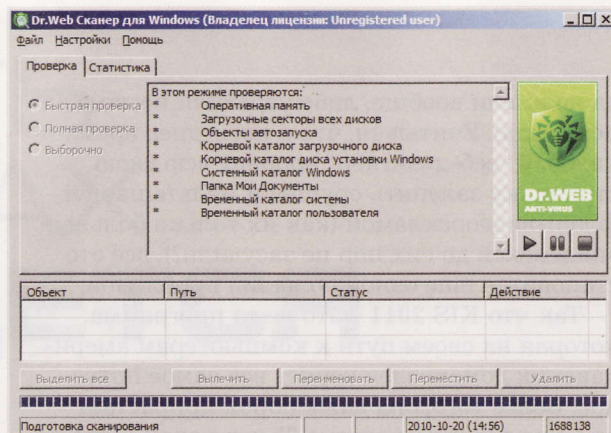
Dr.Web Сканер для Windows (Владелец лицензии: Unregistered user)

Файл Настройки Помощь

Проверка | Статистика

Быстрая проверка
Полная проверка
Выборочно

В этом режиме проверяются:
* Оперативная память
* Загрузочные секторы всех дисков
* Объекты автозапуска
* Корневой каталог загрузочного диска
* Корневой каталог диска установки Windows
* Системный каталог Windows
* Папка Мои Документы
* Временный каталог системы
* Временный каталог пользователя

Dr.WEB
ANTI-VIRUS

| Объект | Путь | Статус | Действие |
|---|---|---|---|

Выделить все | Вылечить | Переименовать | Переместить | Удалить

Подготовка сканирования | 2010-10-20 (14:56) | 1688138